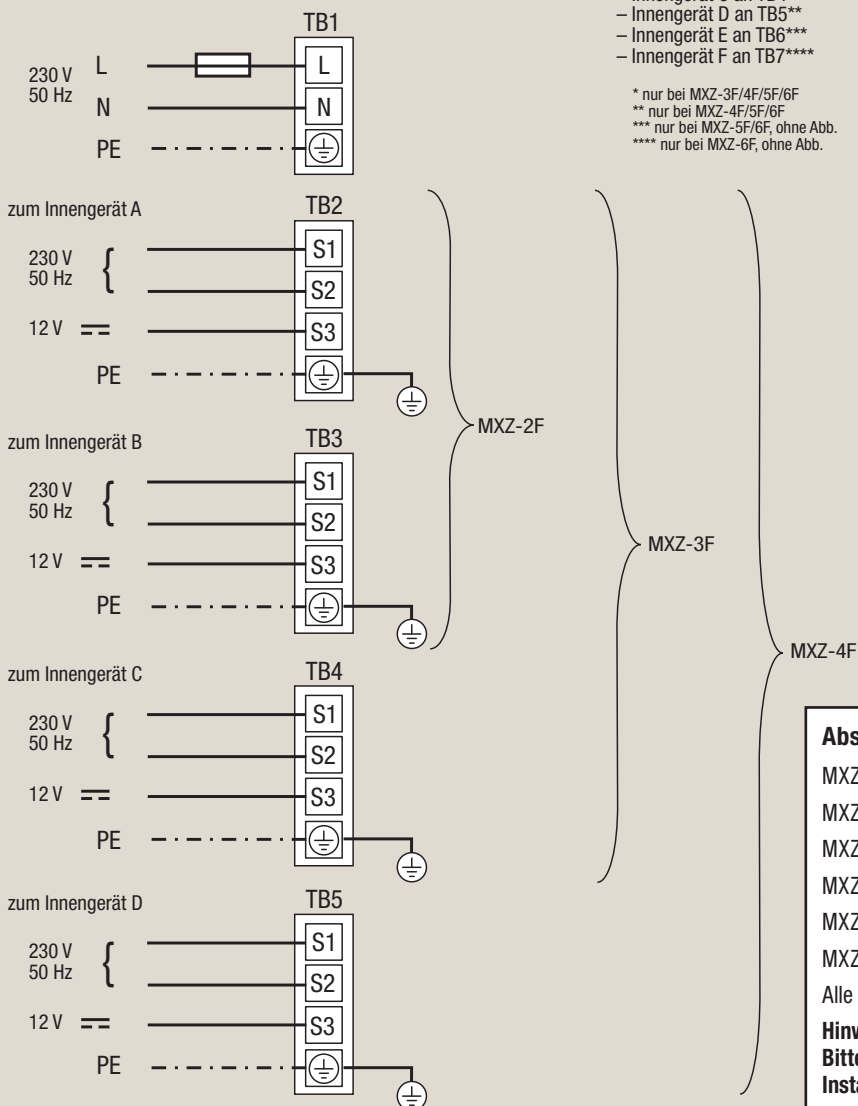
– Innengerät C an TB4*
– Innengerät D an TB5**
– Innengerät E an TB6***
– Innengerät F an TB7****

* nur bei MXZ-3F/4F/5F/6F
** nur bei MXZ-4F/5F/6F
*** nur bei MXZ-5F/6F, ohne Abb.
**** nur bei MXZ-6F, ohne Abb.

TB1
230 V 50 Hz
L
N
PE
L
N

zum Innengerät A
TB2
230 V 50 Hz
12 V
PE
S1
S2
S3

zum Innengerät B
TB3
230 V 50 Hz
12 V
PE
S1
S2
S3

MXZ-2F

zum Innengerät C
TB4
230 V 50 Hz
12 V
PE
S1
S2
S3

MXZ-3F

zum Innengerät D
TB5
230 V 50 Hz
12 V
PE
S1
S2
S3

MXZ-4F

Abs
MXZ
MXZ
MXZ
MXZ
MXZ
MXZ
Alle
Hinw
Bitte
Insta